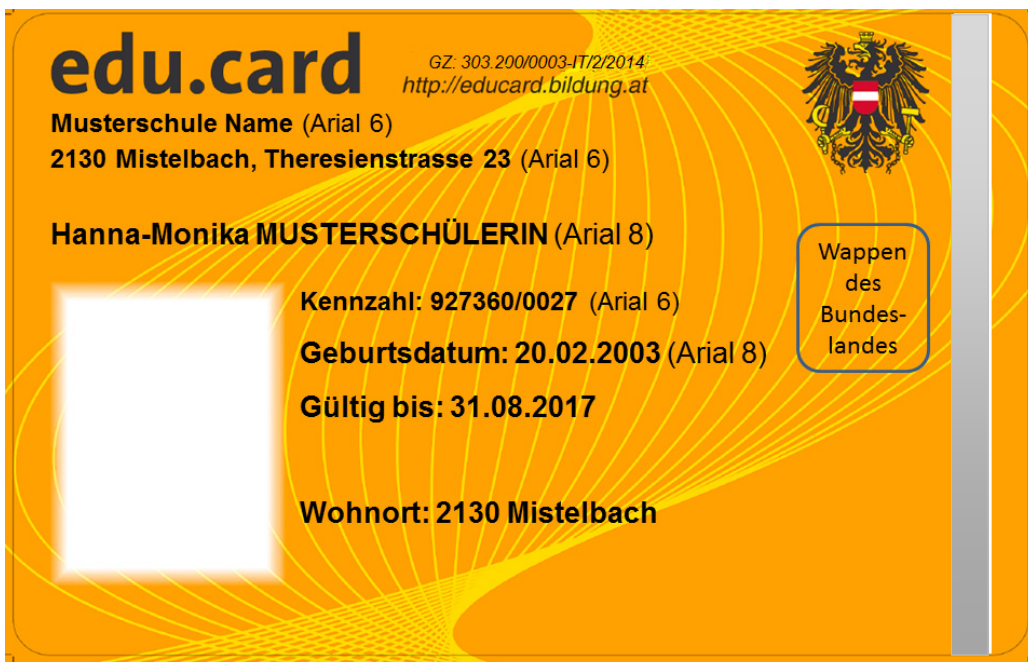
edu.card

GZ: 303.200/0003-IT/2/2014
http://educard.bildung.at

Musterschule Name (Arial 6)
2130 Mistelbach, Theresienstrasse 23 (Arial 6)

Hanna-Monika MUSTERSCHÜLERIN (Arial 8)

Wappen des Bundeslandes

Kennzahl: 927360/0027 (Arial 6)

Geburtsdatum: 20.02.2003 (Arial 8)

Gültig bis: 31.08.2017

Wohnort: 2130 Mistelbach